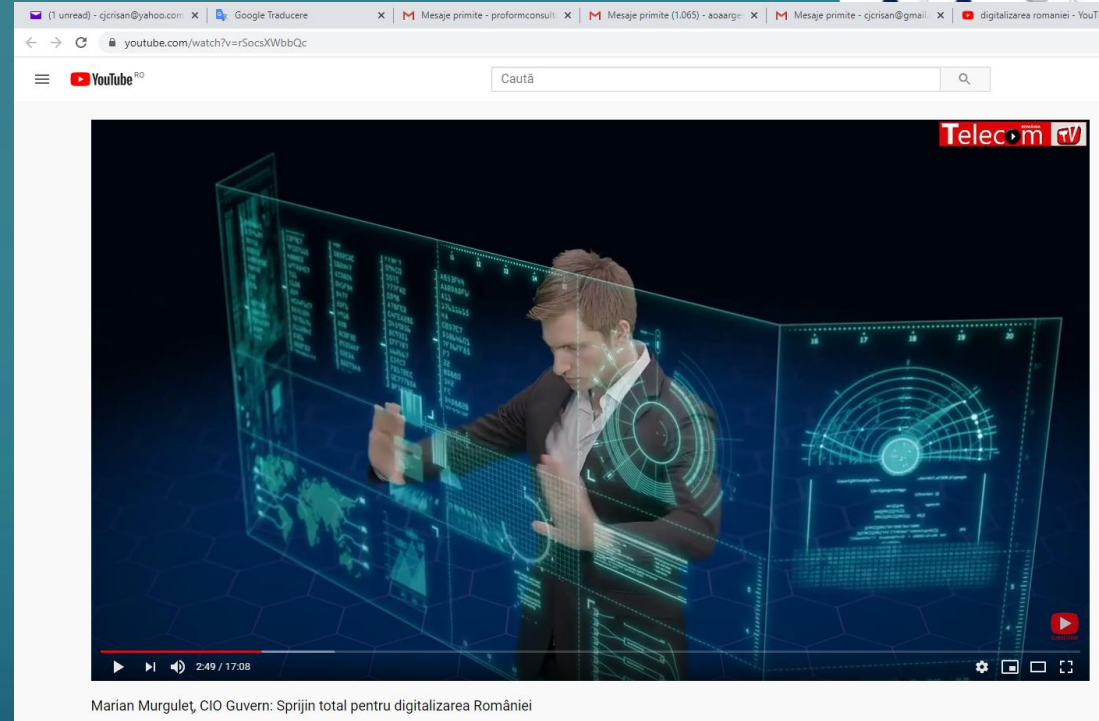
(1 unread) - cjcrisan@yahoo.com ×
Google Traducere ×
Mesaje primite - proformconsult ×
Mesaje primite (1.065) - aoaarge ×
Mesaje primite - cjcrisan@gmail ×
digitalizarea romaniei - YouT

youtube.com/watch?v=rSocsXWbbQc

YouTube RO

Caută

Telecom TV

2:49 / 17:08

Marian Murgulet, CIO Guvern: Sprijin total pentru digitalizarea României